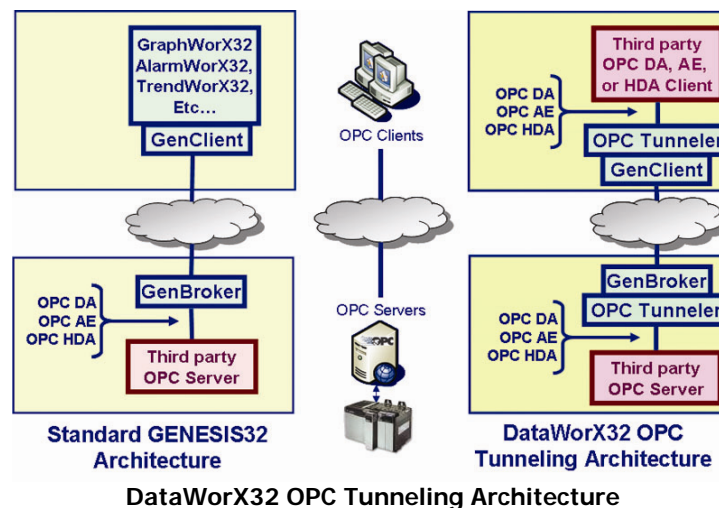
GraphWorX32
AlarmWorX32,
TrendWorX32,
Etc…

GenClient

GenBroker

OPC DA
OPC AE
OPC HDA

Third party
OPC Server

Standard GENESIS32
Architecture

OPC Clients

OPC Servers

OPC

Third party
OPC DA, AE,
or HDA Client

OPC DA
OPC AE
OPC HDA

OPC Tunneler

GenClient

GenBroker

OPC Tunneler

OPC DA
OPC AE
OPC HDA

Third party
OPC Server

DataWorX32 OPC
Tunneling Architecture

DataWorX32 OPC Tunneling Architecture